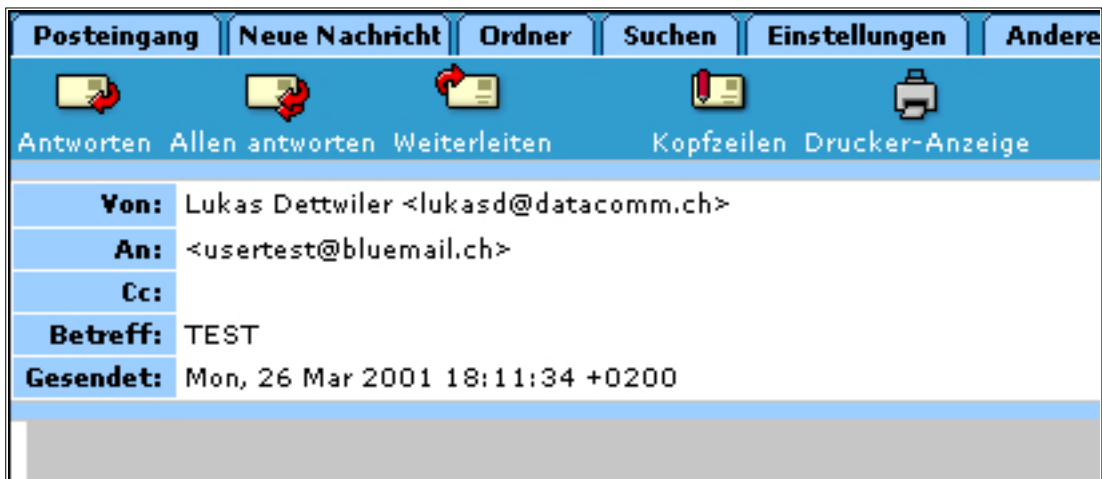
Posteingang | Neue Nachricht | Ordner | Suchen | Einstellungen | Andere

Antworten Allen antworten Weiterleiten Kopfzeilen Drucker-Anzeige

| | |
|---|---|
| Von: | Lukas Dettwiler <lukasd@datacomm.ch> |
| An: | <usertest@bluemail.ch> |
| Cc: | |
| Betreff: | TEST |
| Gesendet: | Mon, 26 Mar 2001 18:11:34 +0200 |